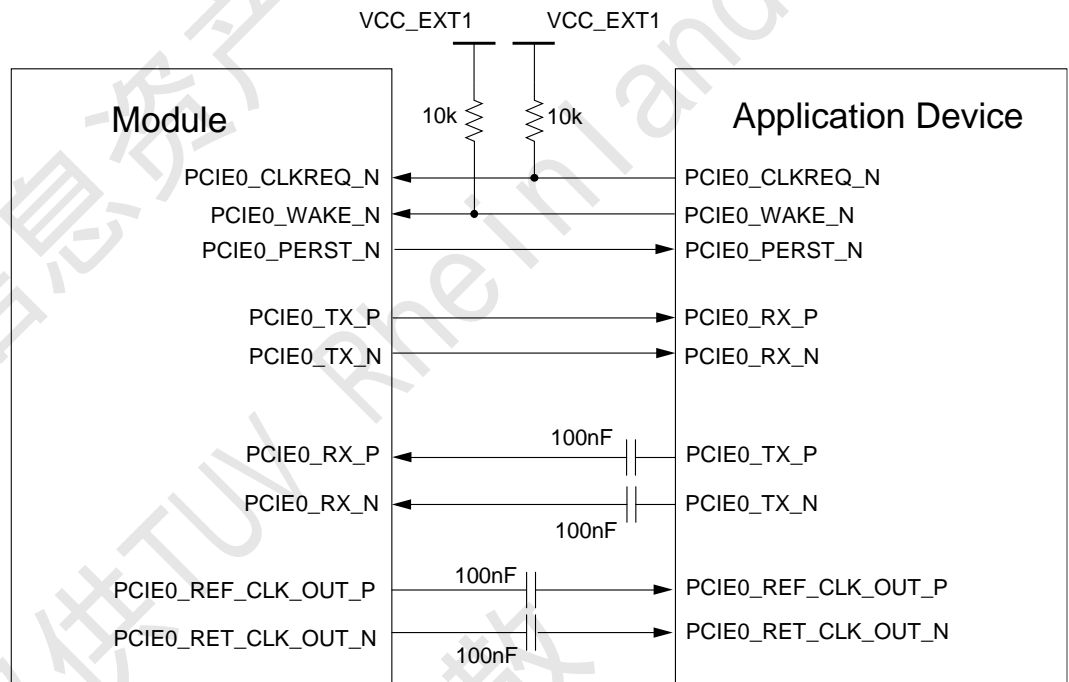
VCC_EXT1 VCC_EXT1

Module

10k 10k

Application Device

PCIE0_CLKREQ_N
PCIE0_WAKE_N
PCIE0_PERST_N
PCIE0_TX_P
PCIE0_TX_N
PCIE0_RX_P
PCIE0_RX_N
PCIE0_REF_CLK_OUT_P
PCIE0_RET_CLK_OUT_N

PCIE0_CLKREQ_N
PCIE0_WAKE_N
PCIE0_PERST_N
PCIE0_RX_P
PCIE0_RX_N
100nF
PCIE0_TX_P
PCIE0_TX_N
100nF
100nF
PCIE0_REF_CLK_OUT_P
PCIE0_RET_CLK_OUT_N
100nF

TÜV Rheinland